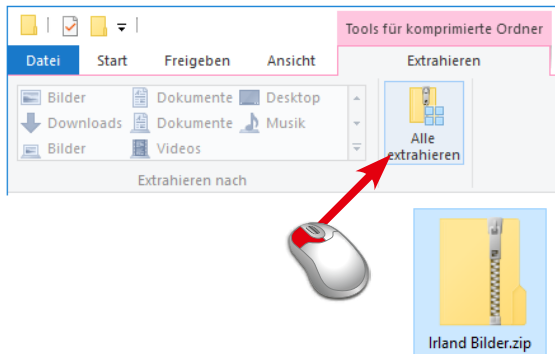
Tools für komprimierte Ordner

Datei | Start | Freigeben | Ansicht | Extrahieren

Bilder
Downloads
Bilder
Dokumente
Dokumente
Videos
Desktop
Musik

Extrahieren nach

Alle extrahieren

Irland Bilder.zip